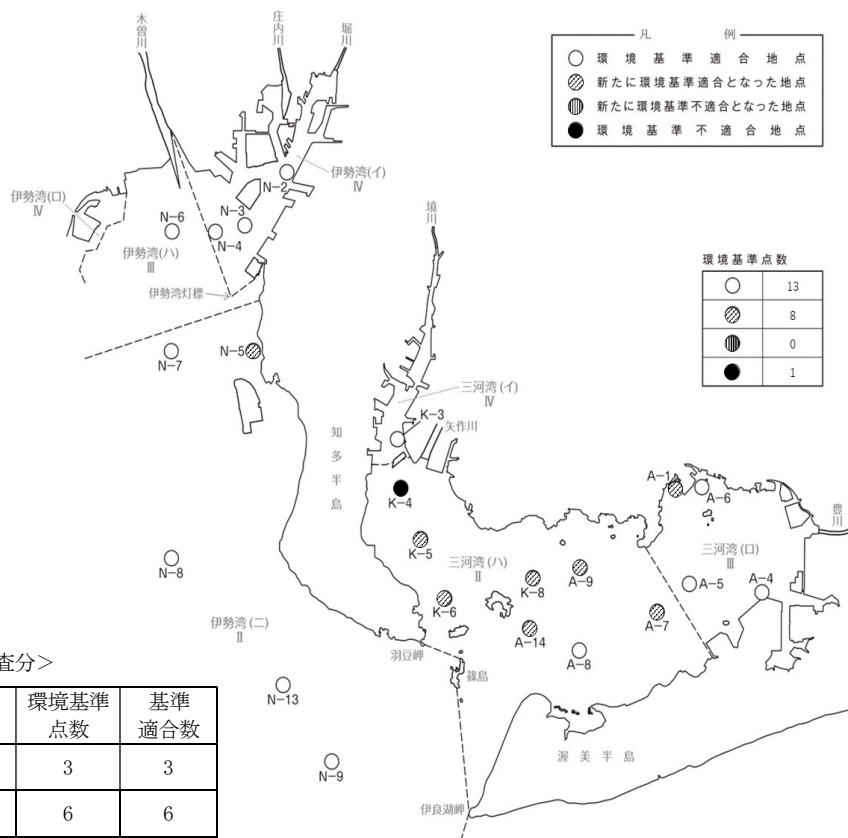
木曽川

庄内川

堀川

凡　例

○ 環境基準適合地点

新たに環境基準適合となった地点

新たに環境基準不適合となった地点

● 環境基準不適合地点

伊勢湾(イ)
Ⅳ

伊勢湾(ロ)
Ⅳ

N-2

N-3

N-6

N-4

伊勢湾(ハ)
Ⅲ

伊勢湾灯標

境川

環境基準点数

| | |
|---|---|
| ○ | 13 |
| | 8 |
| | 0 |
| ● | 1 |

N-5

N-7

三河湾(イ)
Ⅳ

K-3

矢作川

知多半島

K-4

A-1

A-6

豊川

K-5

三河湾(ハ)
Ⅱ

A-9

三河湾(ロ)
Ⅲ

N-8

K-8

A-5

A-4

K-6

A-7

伊勢湾(ニ)
Ⅱ

A-14

査分>

羽豆岬

篠島

A-8

N-13

| 環境基準点数 | 基準適合数 |
|---|---|
| 3 | 3 |
| 6 | 6 |

渥美半島

N-9

伊良湖岬